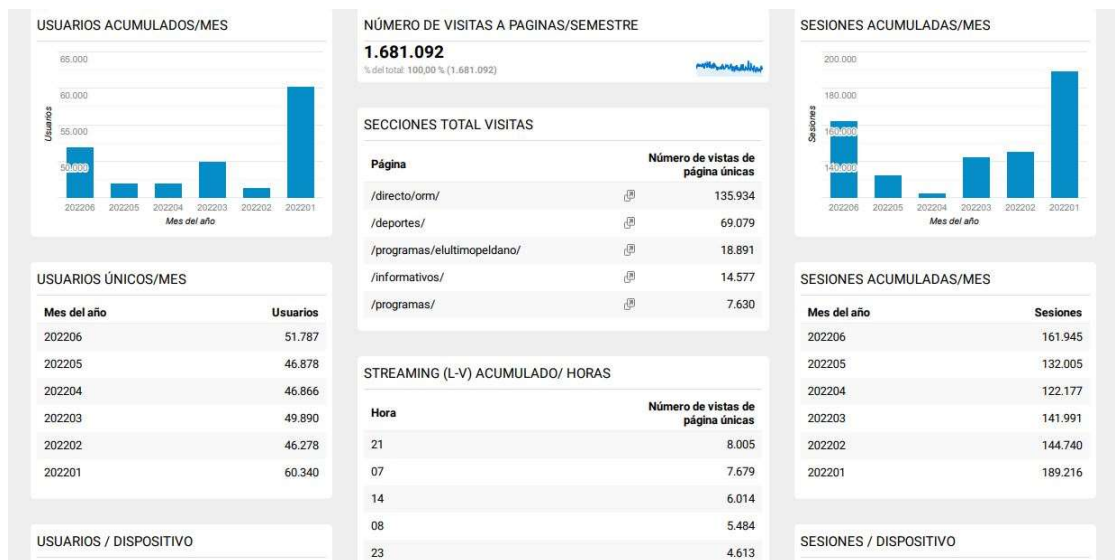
USUARIOS ACUMULADOS/MES

65.000
60.000
55.000
50.000
Usuarios
202206 202205 202204 202203 202202 202201
Mes del año

USUARIOS ÚNICOS/MES

| Mes del año | Usuarios |
|---|---|
| 202206 | 51.787 |
| 202205 | 46.878 |
| 202204 | 46.866 |
| 202203 | 49.890 |
| 202202 | 46.278 |
| 202201 | 60.340 |

USUARIOS / DISPOSITIVO

NÚMERO DE VISITAS A PAGINAS/SEMESTRE

1.681.092
% del total: 100,00 % (1.681.092)

SECCIONES TOTAL VISITAS

| Página | Número de vistas de página únicas |
|---|---|
| /directo/orm/ | 135.934 |
| /deportes/ | 69.079 |
| /programas/elultimopeldano/ | 18.891 |
| /informativos/ | 14.577 |
| /programas/ | 7.630 |

STREAMING (L-V) ACUMULADO/ HORAS

| Hora | Número de vistas de página únicas |
|---|---|
| 21 | 8.005 |
| 07 | 7.679 |
| 14 | 6.014 |
| 08 | 5.484 |
| 23 | 4.613 |

SESIONES ACUMULADAS/MES

200.000
180.000
160.000
140.000
Sesiones
202206 202205 202204 202203 202202 202201
Mes del año

SESIONES ACUMULADAS/MES

| Mes del año | Sesiones |
|---|---|
| 202206 | 161.945 |
| 202205 | 132.005 |
| 202204 | 122.177 |
| 202203 | 141.991 |
| 202202 | 144.740 |
| 202201 | 189.216 |

SESIONES / DISPOSITIVO